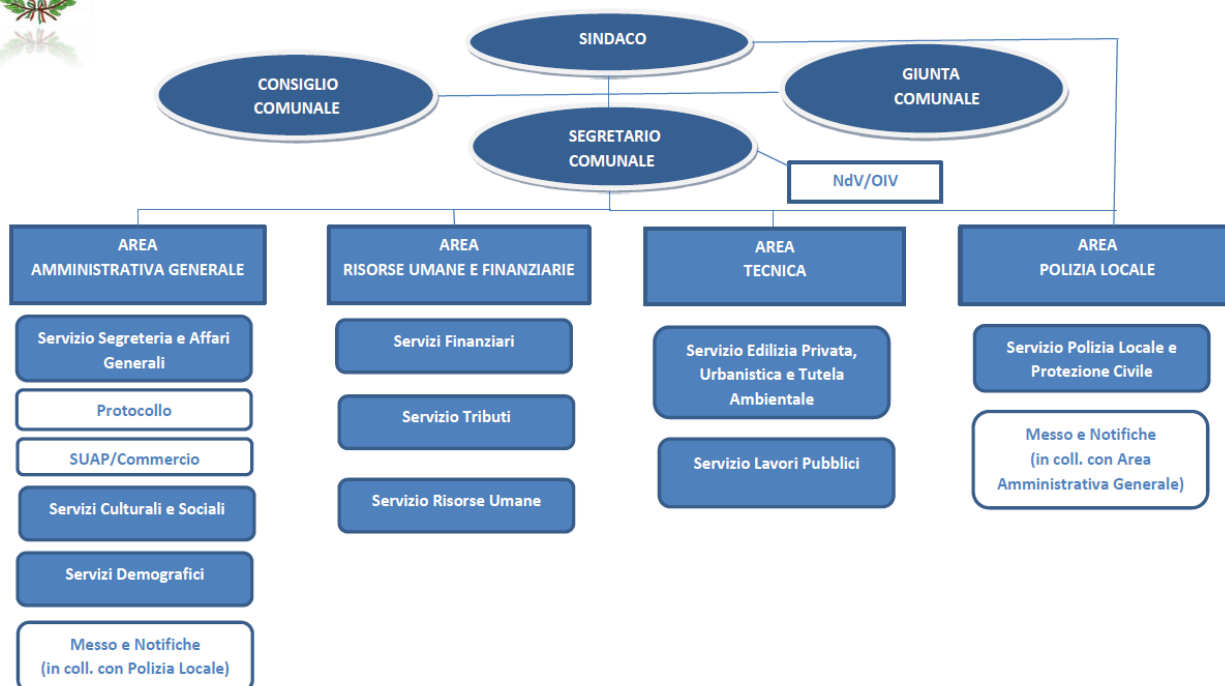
SINDACO

CONSIGLIO COMUNALE

GIUNTA COMUNALE

SEGRETARIO COMUNALE

NdV/OIV

AREA AMMINISTRATIVA GENERALE

Servizio Segreteria e Affari Generali

Protocollo

SUAP/Commercio

Servizi Culturali e Sociali

Servizi Demografici

Messo e Notifiche (in coll. con Polizia Locale)

AREA RISORSE UMANE E FINANZIARIE

Servizi Finanziari

Servizio Tributi

Servizio Risorse Umane

AREA TECNICA

Servizio Edilizia Privata, Urbanistica e Tutela Ambientale

Servizio Lavori Pubblici

AREA POLIZIA LOCALE

Servizio Polizia Locale e Protezione Civile

Messo e Notifiche (in coll. con Area Amministrativa Generale)